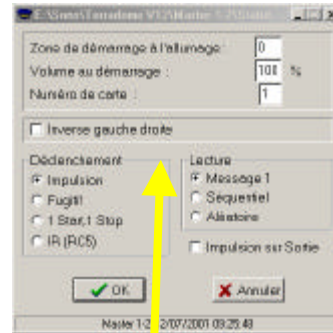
E:\Sons\Tonadome V12\Nasier 1-2\Sons\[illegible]

Zone de démarrage à l'allumage 0

Volume au démarrage : 100 %

Numéro de carte : 1

Inverse gauche droite

Déclenchement

Impulsion

Fugitif

1 Start,1 Stop

IR (RC5)

Lecture

Message 1

Séquentiel

Aléatoire

Impulsion sur Sortie

OK

Annuler

Nasier 1-2 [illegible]2/07/2001 09:25:48